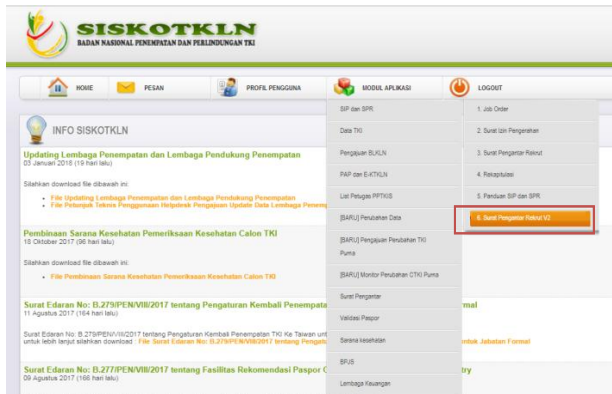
SISKOTKLN
BADAN NASIONAL PENEMPATAN DAN PERLINDUNGAN TKI

HOME
PESAN
PROFIL PENGGUNA
MODUL APLIKASI
LOGOUT

INFO SISKOTKLN

Updating Lembaga Penempatan dan Lembaga Pendukung Penempatan
03 Januari 2018 (19 hari lalu)

Silahkan download file dibawah ini:
• File Updating Lembaga Penempatan dan Lembaga Pendukung Penempatan
• File Petunjuk Teknis Penggunaan Helpdesk Pengajuan Update Data Lembaga Penemp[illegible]

Pembinaan Sarana Kesehatan Pemeriksaan Kesehatan Calon TKI
16 Oktober 2017 (96 hari lalu)

Silahkan download file dibawah ini:
• File Pembinaan Sarana Kesehatan Pemeriksaan Kesehatan Calon TKI

Surat Edaran No: B.279/PEN/VIII/2017 tentang Pengaturan Kembali Penempata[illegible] rmal
11 Agustus 2017 (164 hari lalu)

Surat Edaran No: B.279/PEN/VIII/2017 tentang Pengaturan Kembali Penempatan TKI Ke Taiwan unt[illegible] untuk lebih lanjut silahkan download : File Surat Edaran No: B.279/PEN/VIII/2017 tentang Pengatu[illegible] ntuk Jabatan Formal

Surat Edaran No: B.277/PEN/VIII/2017 tentang Fasilitas Rekomendasi Paspor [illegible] try
09 Agustus 2017 (166 hari lalu)

SIP dan SPR
Data TKI
Pengajuan BLKLN
PAP dan E-KTKLN
List Petugas PPTKIS
[BARU] Perubahan Data
[BARU] Pengajuan Perubahan TKI Purna
[BARU] Monitor Perubahan CTKI Purna
Surat Pengantar
Validasi Paspor
Sarana kesehatan
BPJS
Lembaga Keuangan

1. Job Order
2. Surat Izin Pengerahan
3. Surat Pengantar Rekrut
4. Rekapitulasi
5. Panduan SIP dan SPR
6. Surat Pengantar Rekrut V2